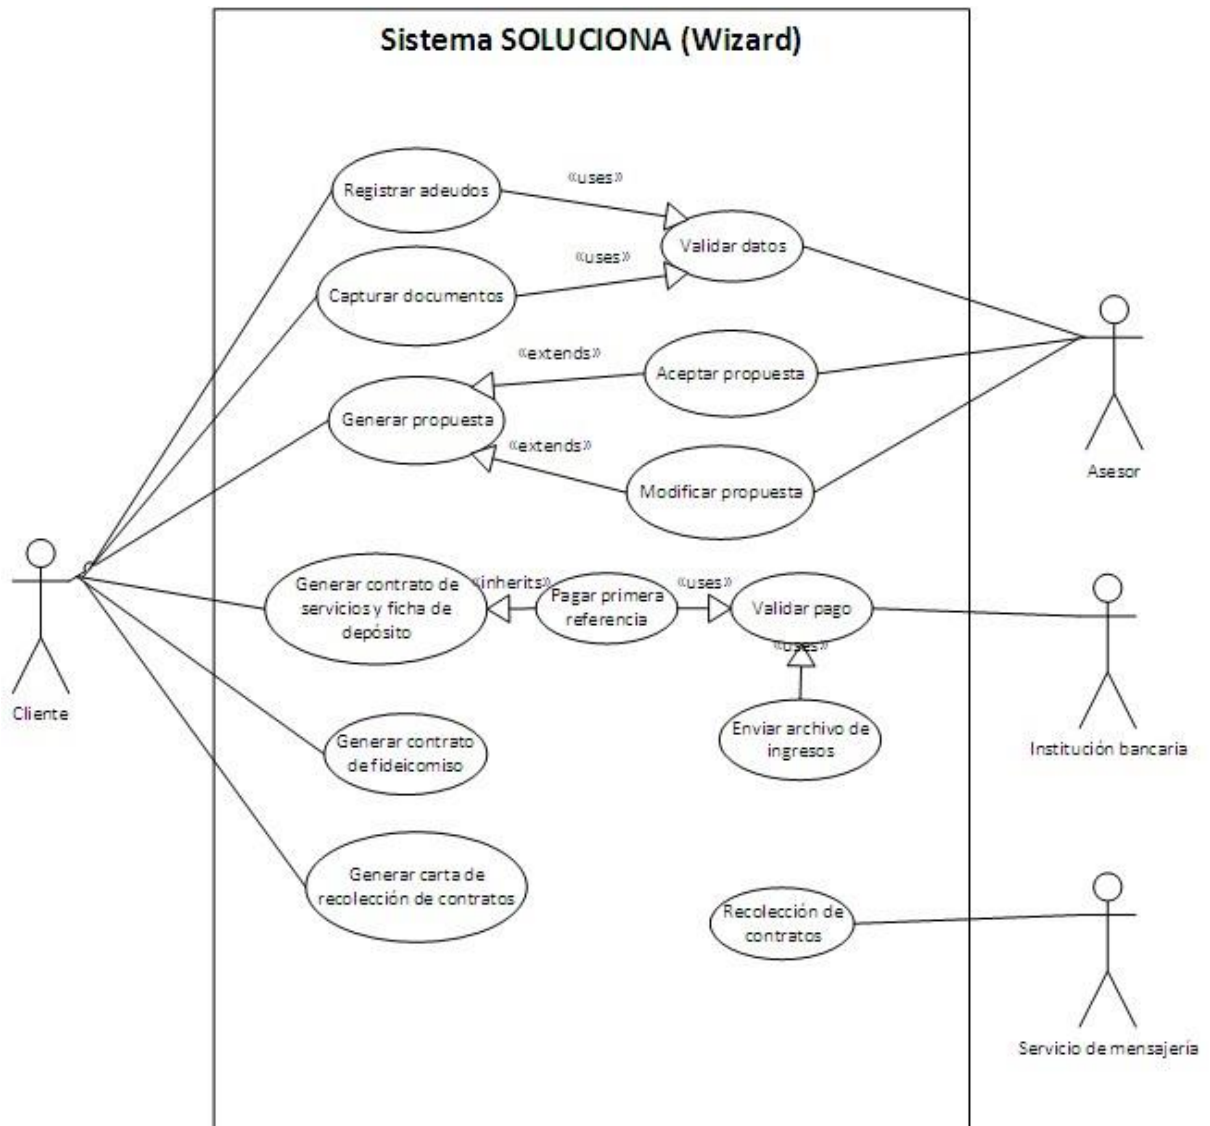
Sistema SOLUCIONA (Wizard)

Registrar adeudos

«uses»

Validar datos

«uses»

Capturar documentos

«extends»

Aceptar propuesta

Generar propuesta

«extends»

Modificar propuesta

Asesor

Generar contrato de servicios y ficha de depósito

«inherits»

Pagar primera referencia

«uses»

Validar pago

«uses»

Enviar archivo de ingresos

Institución bancaria

Cliente

Generar contrato de fideicomiso

Generar carta de recolección de contratos

Recolección de contratos

Servicio de mensajería